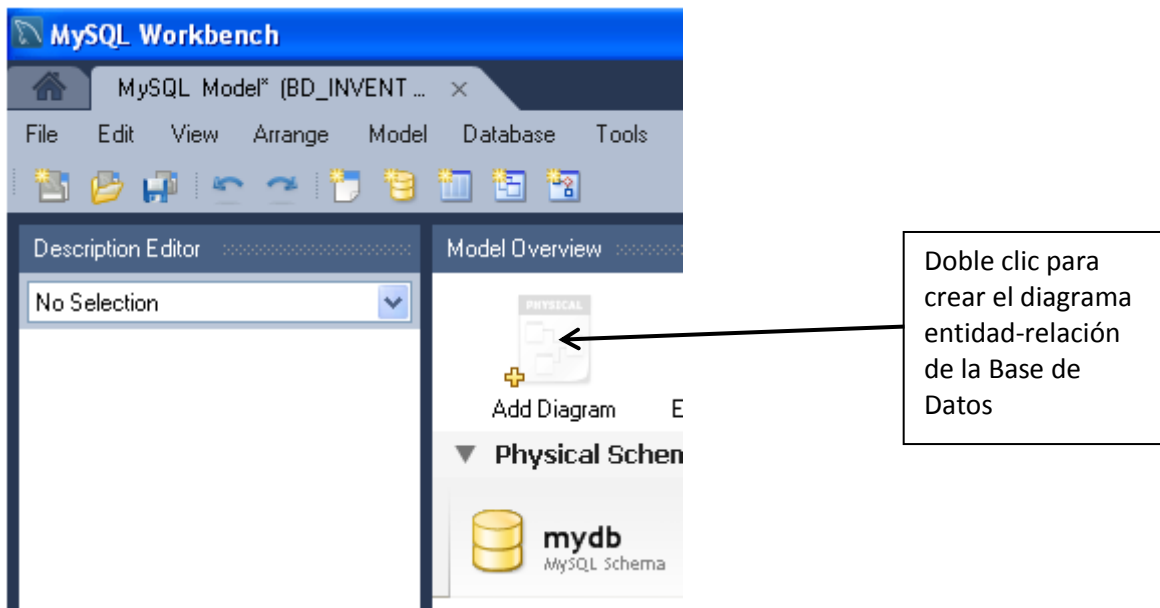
MySQL Workbench

MySQL Model* (BD_INVENT ... ×

File Edit View Arrange Model Database Tools

Description Editor

No Selection

Model Overview

PHYSICAL

Add Diagram E

▼ Physical Schem

mydb
MySQL Schema

Doble clic para crear el diagrama entidad-relación de la Base de Datos